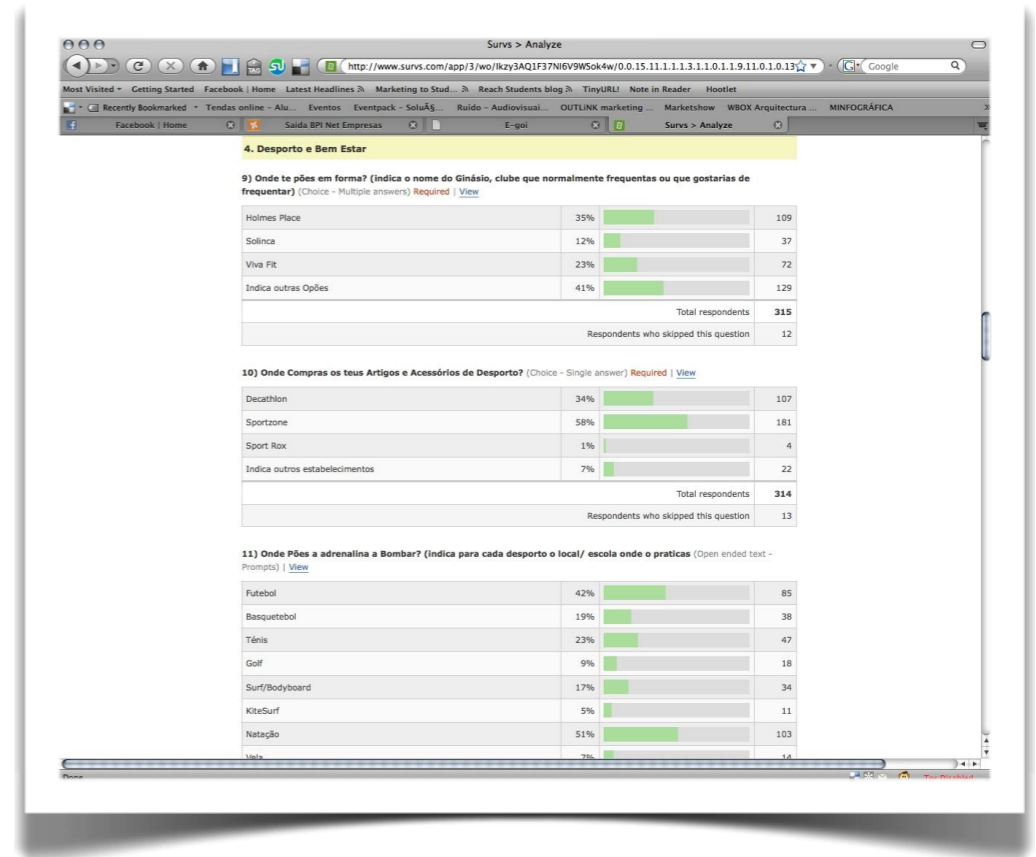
Survs > Analyze

http://www.survs.com/app/3/wo/Ikzy3AQ1F37NI6V9WSok4w/0.0.15.11.1.1.3.1.1.0.1.1.9.11.0.1.0.13

Google

Most Visited Getting Started Facebook | Home Latest Headlines Marketing to Stud... Reach Students blog TinyURL! Note in Reader Hootlet

Recently Bookmarked Tendas online - Alu... Eventos Eventpack - SoluÃ§... Ruido - Audiovisuai... OUTLiNK marketing ... Marketshow WBOX Arquitectura ... MINFOGRÁFICA

Facebook | Home | Saida BPI Net Empresas | E-goi | Survs > Analyze

4. Desporto e Bem Estar

9) Onde te pões em forma? (indica o nome do Ginásio, clube que normalmente frequentas ou que gostarias de frequentar) (Choice - Multiple answers) Required | View

| | | |
|---|---|---|
| Holmes Place | 35% | 109 |
| Solinca | 12% | 37 |
| Viva Fit | 23% | 72 |
| Indica outras Opões | 41% | 129 |
| | Total respondents | 315 |
| | Respondents who skipped this question | 12 |

10) Onde Compras os teus Artigos e Acessórios de Desporto? (Choice - Single answer) Required | View

| | | |
|---|---|---|
| Decathlon | 34% | 107 |
| Sportzone | 58% | 181 |
| Sport Rox | 1% | 4 |
| Indica outros estabelecimentos | 7% | 22 |
| | Total respondents | 314 |
| | Respondents who skipped this question | 13 |

11) Onde Pões a adrenalina a Bombar? (indica para cada desporto o local/ escola onde o praticas (Open ended text - Prompts) | View

| | | |
|---|---|---|
| Futebol | 42% | 85 |
| Basquetebol | 19% | 38 |
| Ténis | 23% | 47 |
| Golf | 9% | 18 |
| Surf/Bodyboard | 17% | 34 |
| KiteSurf | 5% | 11 |
| Natação | 51% | 103 |
| Vela | 7% | 14 |

Done